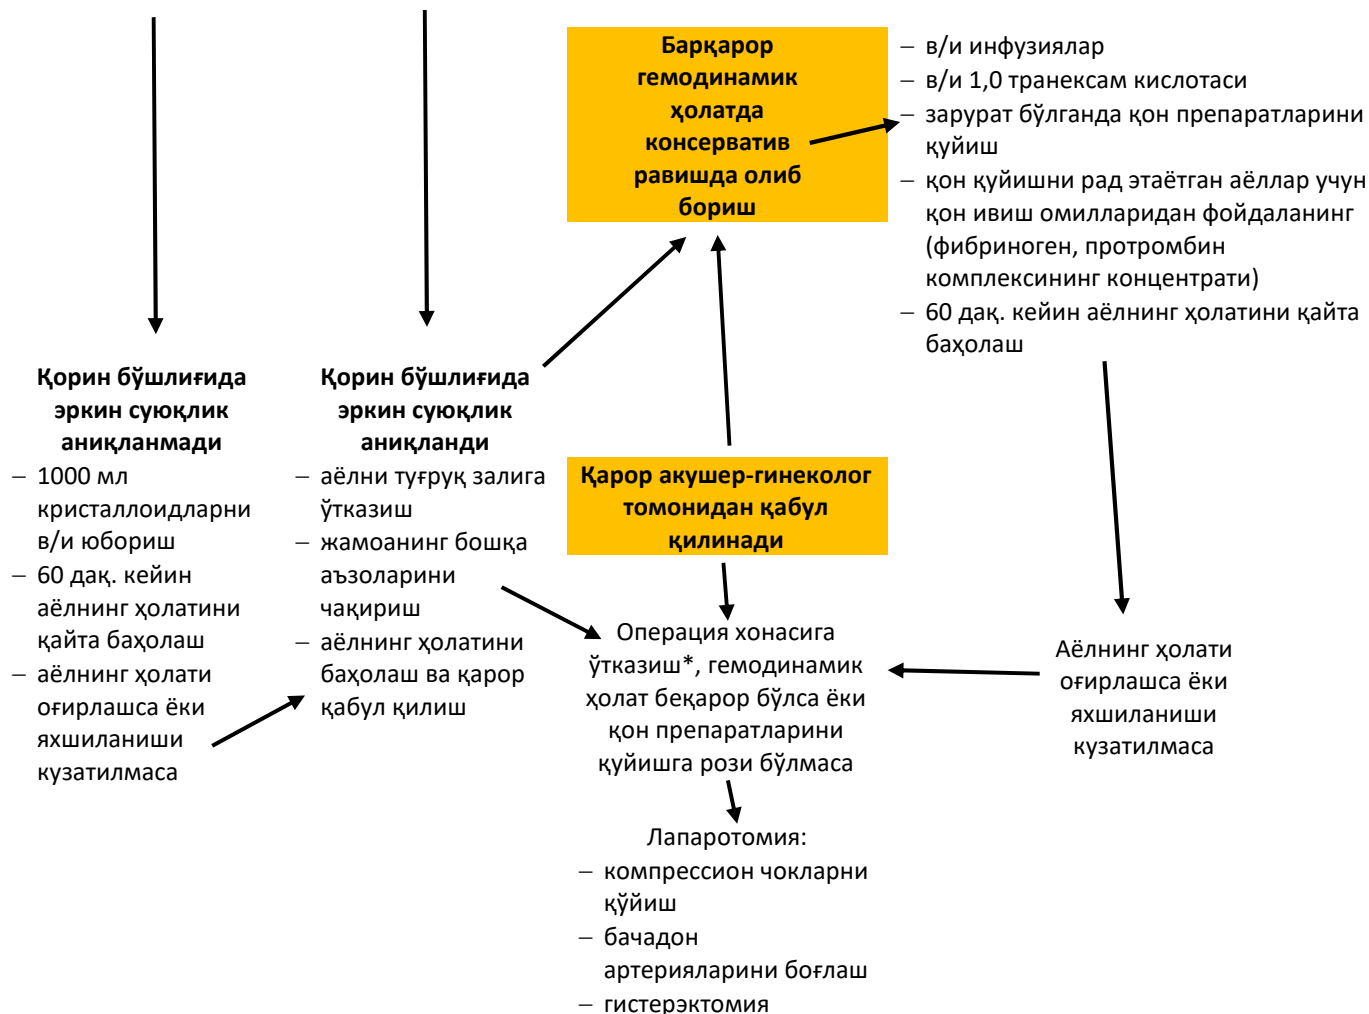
Барқарор гемодинамик ҳолатда консерватив равишда олиб бориш

– в/и инфузиялар
– в/и 1,0 транексам кислотаси
– зарурат бўлганда қон препаратларини қуйиш
– қон қуйишни рад этаётган аёллар учун қон ивиш омилларидан фойдаланинг (фибриноген, протромбин комплексининг концентрати)
– 60 дақ. кейин аёлнинг ҳолатини қайта баҳолаш

Қорин бўшлиғида эркин суюқлик аниқланмади
– 1000 мл кристаллоидларни в/и юбориш
– 60 дақ. кейин аёлнинг ҳолатини қайта баҳолаш
– аёлнинг ҳолати оғирлашса ёки яхшиланиши кузатилмаса

Қорин бўшлиғида эркин суюқлик аниқланди
– аёлни туғруқ залига ўтказиш
– жамоанинг бошқа аъзоларини чақириш
– аёлнинг ҳолатини баҳолаш ва қарор қабул қилиш

Қарор акушер-гинеколог томонидан қабул қилинади

Операция хонасига ўтказиш*, гемодинамик ҳолат беқарор бўлса ёки қон препаратларини қуйишга рози бўлмаса

Аёлнинг ҳолати оғирлашса ёки яхшиланиши кузатилмаса

Лапаротомия:
– компрессион чокларни қўйиш
– бачадон артерияларини боғлаш
– гистерэктомия